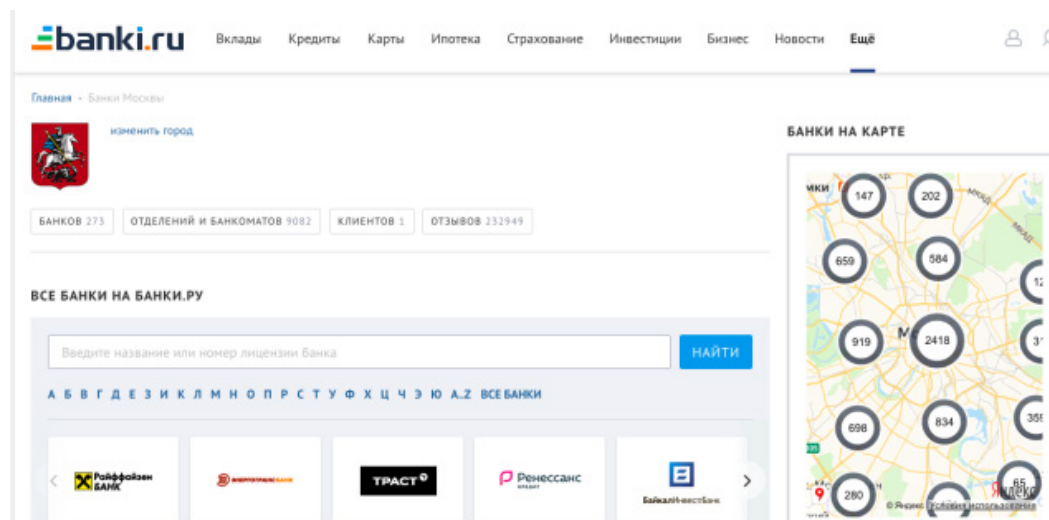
banki.ru Вклады Кредиты Карты Ипотека Страхование Инвестиции Бизнес Новости Ещё

Главная • Банки Москвы

изменить город

БАНКОВ 273 ОТДЕЛЕНИЙ И БАНКОМАТОВ 9082 КЛИЕНТОВ 1 ОТЗЫВОВ 232949

ВСЕ БАНКИ НА БАНКИ.РУ

Введите название или номер лицензии банка

НАЙТИ

А Б В Г Д Е З И К Л М Н О П Р С Т У Ф Х Ц Ч Э Ю A..Z ВСЕ БАНКИ

Райффайзен БАНК

ЭНЕРГОТРАНСБАНК

ТРАСТ

Ренессанс кредит

БайкалИнвестБанк

БАНКИ НА КАРТЕ

147 202 659 584 12 919 2418 31 698 834 355 280 65

Яндекс Условия использования